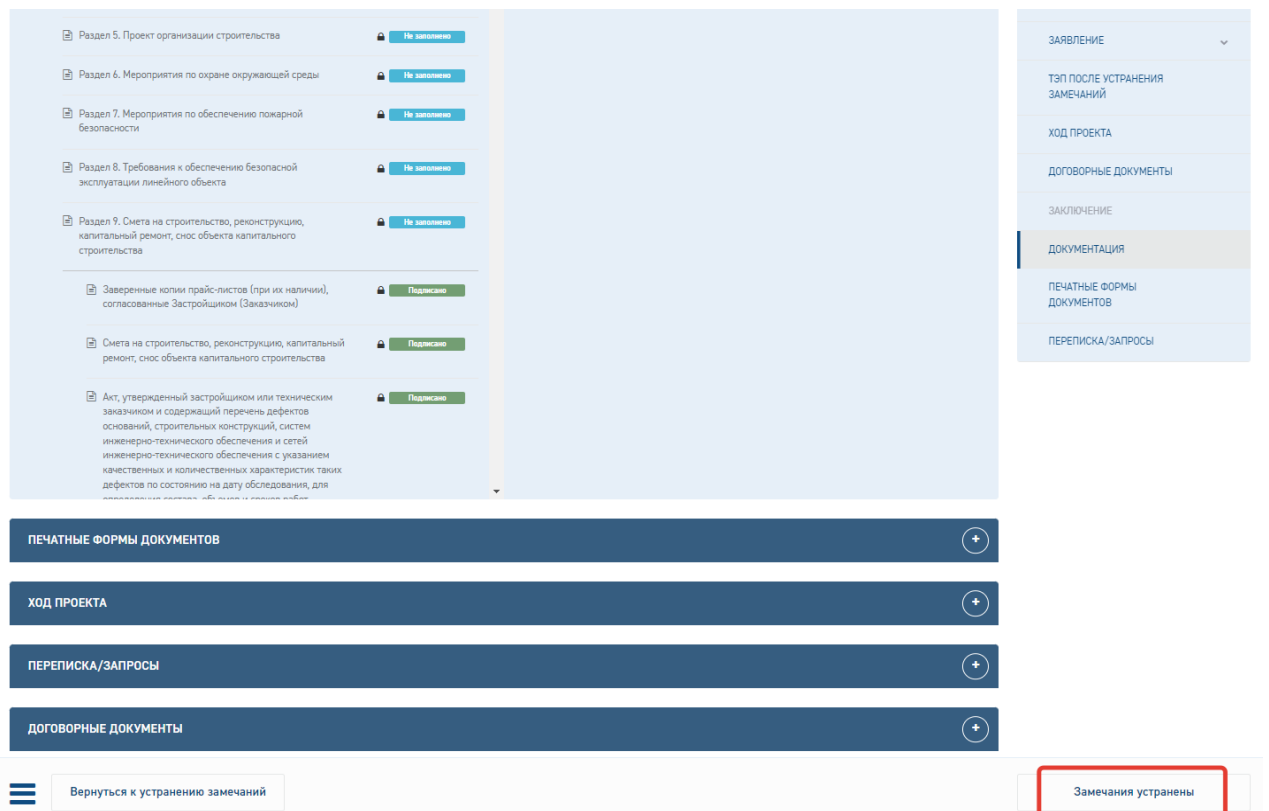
Раздел 5. Проект организации строительства
Не заполнено

Раздел 6. Мероприятия по охране окружающей среды
Не заполнено

Раздел 7. Мероприятия по обеспечению пожарной безопасности
Не заполнено

Раздел 8. Требования к обеспечению безопасной эксплуатации линейного объекта
Не заполнено

Раздел 9. Смета на строительство, реконструкцию, капитальный ремонт, снос объекта капитального строительства
Не заполнено

Заверенные копии прайс-листов (при их наличии), согласованные Застройщиком (Заказчиком)
Подписано

Смета на строительство, реконструкцию, капитальный ремонт, снос объекта капитального строительства
Подписано

Акт, утвержденный застройщиком или техническим заказчиком и содержащий перечень дефектов оснований, строительных конструкций, систем инженерно-технического обеспечения и сетей инженерно-технического обеспечения с указанием качественных и количественных характеристик таких дефектов по состоянию на дату обследования, для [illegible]
Подписано

ЗАЯВЛЕНИЕ
ТЭП ПОСЛЕ УСТРАНЕНИЯ ЗАМЕЧАНИЙ
ХОД ПРОЕКТА
ДОГОВОРНЫЕ ДОКУМЕНТЫ
ЗАКЛЮЧЕНИЕ
ДОКУМЕНТАЦИЯ
ПЕЧАТНЫЕ ФОРМЫ ДОКУМЕНТОВ
ПЕРЕПИСКА/ЗАПРОСЫ

ПЕЧАТНЫЕ ФОРМЫ ДОКУМЕНТОВ
ХОД ПРОЕКТА
ПЕРЕПИСКА/ЗАПРОСЫ
ДОГОВОРНЫЕ ДОКУМЕНТЫ

Вернуться к устранению замечаний
Замечания устранены